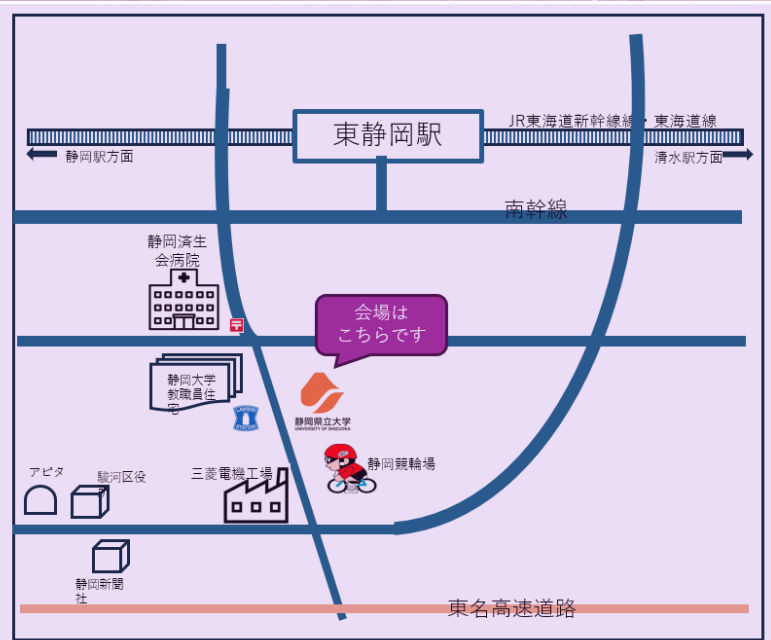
東静岡駅

JR東海道新幹線・東海道線

静岡駅方面

清水駅方面

南幹線

静岡済生会病院

会場はこちらです

静岡大学教職員住宅

静岡県立大学
UNIVERSITY OF SHIZUOKA

LAWSON

アピタ

駿河区役所

三菱電機工場

静岡競輪場

静岡新聞社

東名高速道路